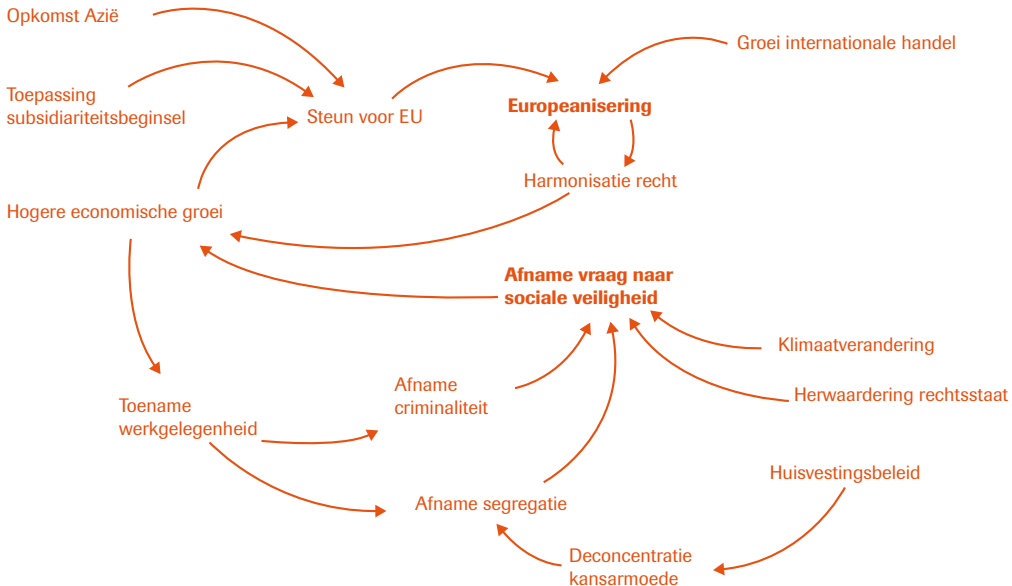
Opkomst Azië

Groei internationale handel

Toepassing subsidiariteitsbeginsel

Steun voor EU

Europeanisering

Harmonisatie recht

Hogere economische groei

Afname vraag naar sociale veiligheid

Klimaatverandering

Herwaardering rechtsstaat

Afname criminaliteit

Toename werkgelegenheid

Huisvestingsbeleid

Afname segregatie

Deconcentratie kansarmoede